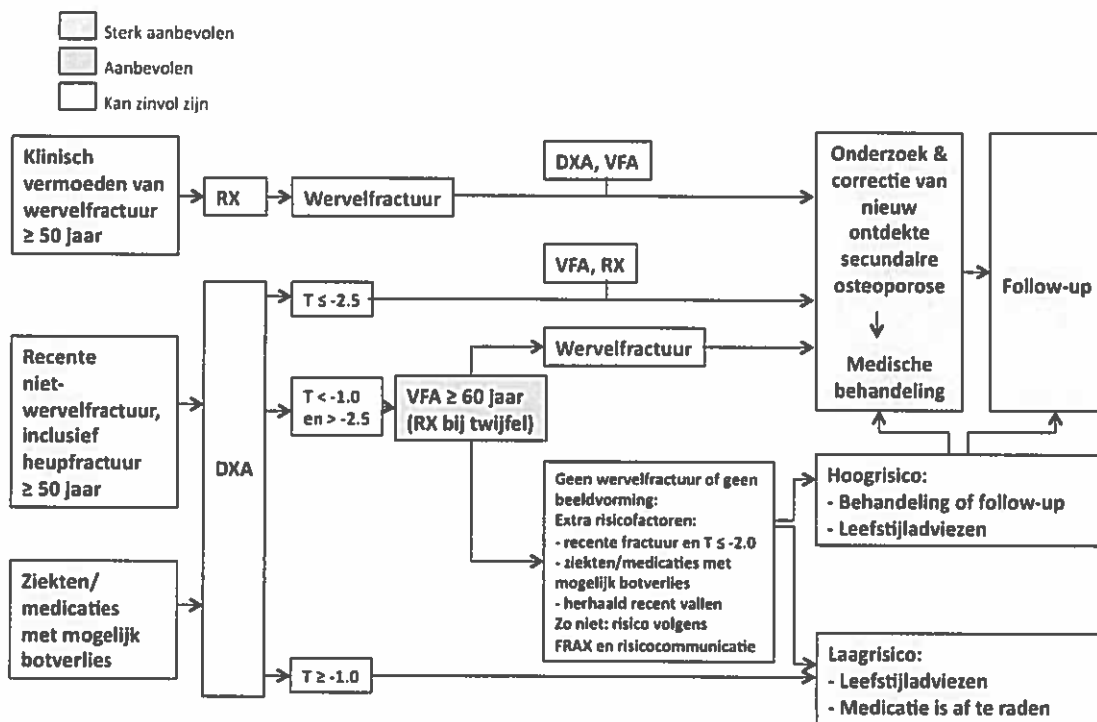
Sterk aanbevolen
Aanbevolen
Kan zinvol zijn

Klinisch vermoeden van wervelfractuur ≥ 50 jaar

RX

Wervelfractuur

DXA, VFA

Onderzoek & correctie van nieuw ontdekte secundaire osteoporose

Medische behandeling

Follow-up

DXA

$T \leq -2.5$

VFA, RX

Recente niet-wervelfractuur, inclusief heupfractuur ≥ 50 jaar

$T < -1.0$ en $> -2.5$

VFA ≥ 60 jaar (RX bij twijfel)

Wervelfractuur

Geen wervelfractuur of geen beeldvorming:
Extra risicofactoren:
- recente fractuur en $T \leq -2.0$
- ziekten/medicaties met mogelijk botverlies
- herhaald recent vallen
Zo niet: risico volgens FRAX en risicocommunicatie

Hoogrisico:
- Behandeling of follow-up
- Leefstijladviezen

Ziekten/ medicaties met mogelijk botverlies

$T \geq -1.0$

Laagrisico:
- Leefstijladviezen
- Medicatie is af te raden